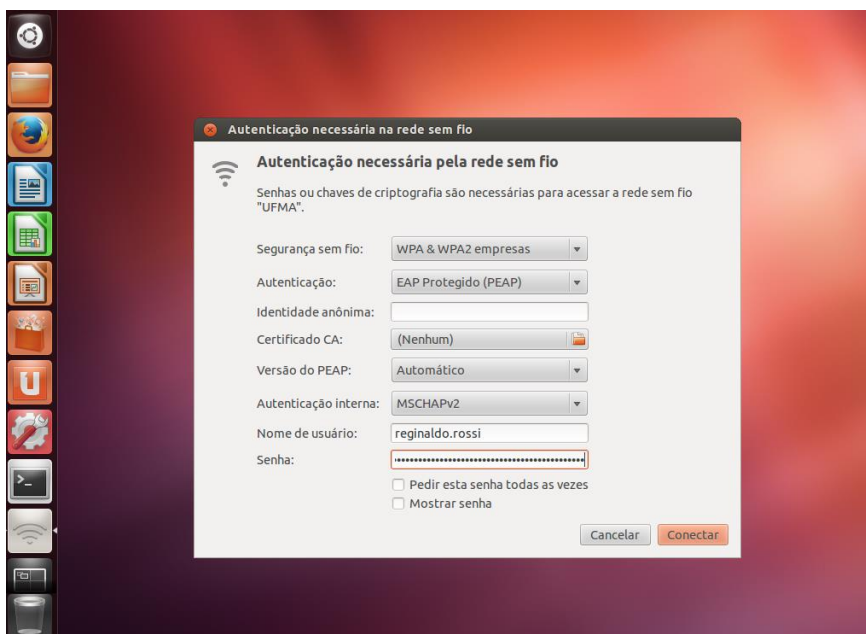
Autenticação necessária na rede sem fio

Autenticação necessária pela rede sem fio

Senhas ou chaves de criptografia são necessárias para acessar a rede sem fio "UFMA".

Segurança sem fio: WPA & WPA2 empresas

Autenticação: EAP Protegido (PEAP)

Identidade anônima:

Certificado CA: (Nenhum)

Versão do PEAP: Automático

Autenticação interna: MSCHAPv2

Nome de usuário: reginaldo.rossi

Senha: ••••••••••••••••••••••••••••••••••••••••••

Pedir esta senha todas as vezes

Mostrar senha

Cancelar Conectar